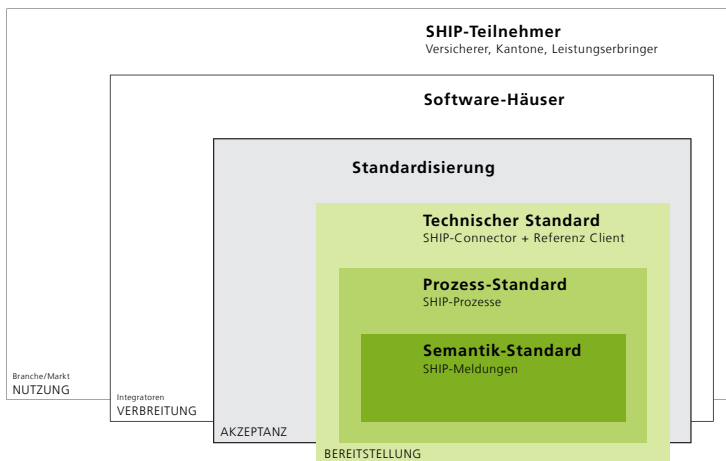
SHIP-Teilnehmer
Versicherer, Kantone, Leistungserbringer

Software-Häuser

Standardisierung

Technischer Standard
SHIP-Connector + Referenz Client

Prozess-Standard
SHIP-Prozesse

Semantik-Standard
SHIP-Meldungen

Branche/Markt
NUTZUNG

Integratoren
VERBREITUNG

AKZEPTANZ

BEREITSTELLUNG